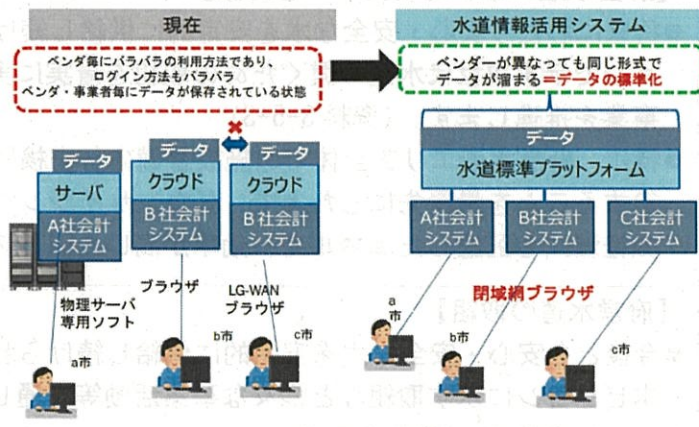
現在

ベンダ毎にバラバラの利用方法であり、
ログイン方法もバラバラ
ベンダ・事業者毎にデータが保存されている状態

データ
サーバ
A社会計システム

データ
クラウド
B社会計システム

データ
クラウド
B社会計システム

物理サーバ
専用ソフト

ブラウザ

LG-WAN
ブラウザ

a市
b市
c市

水道情報活用システム

ベンダーが異なっても同じ形式で
データが溜まる＝データの標準化

データ
水道標準プラットフォーム

A社会計システム
B社会計システム
C社会計システム

閉域網ブラウザ

a市
b市
c市